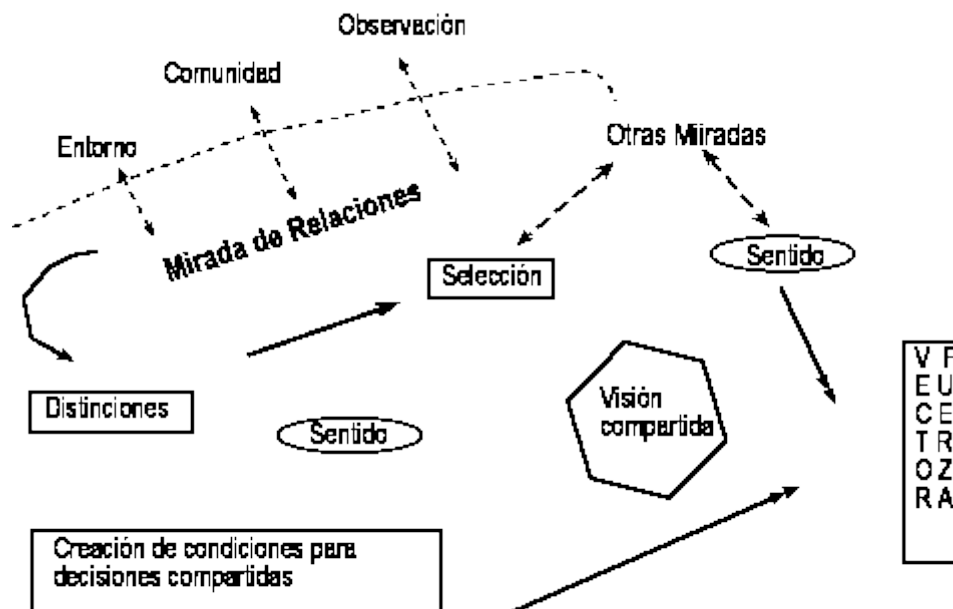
Observación

Comunidad

Entorno

Otras Miradas

Mirada de Relaciones

Sentido

Selección

Distinciones

Sentido

Visión compartida

V P
E U
C E
T R
O Z
R A

Creación de condiciones para decisiones compartidas